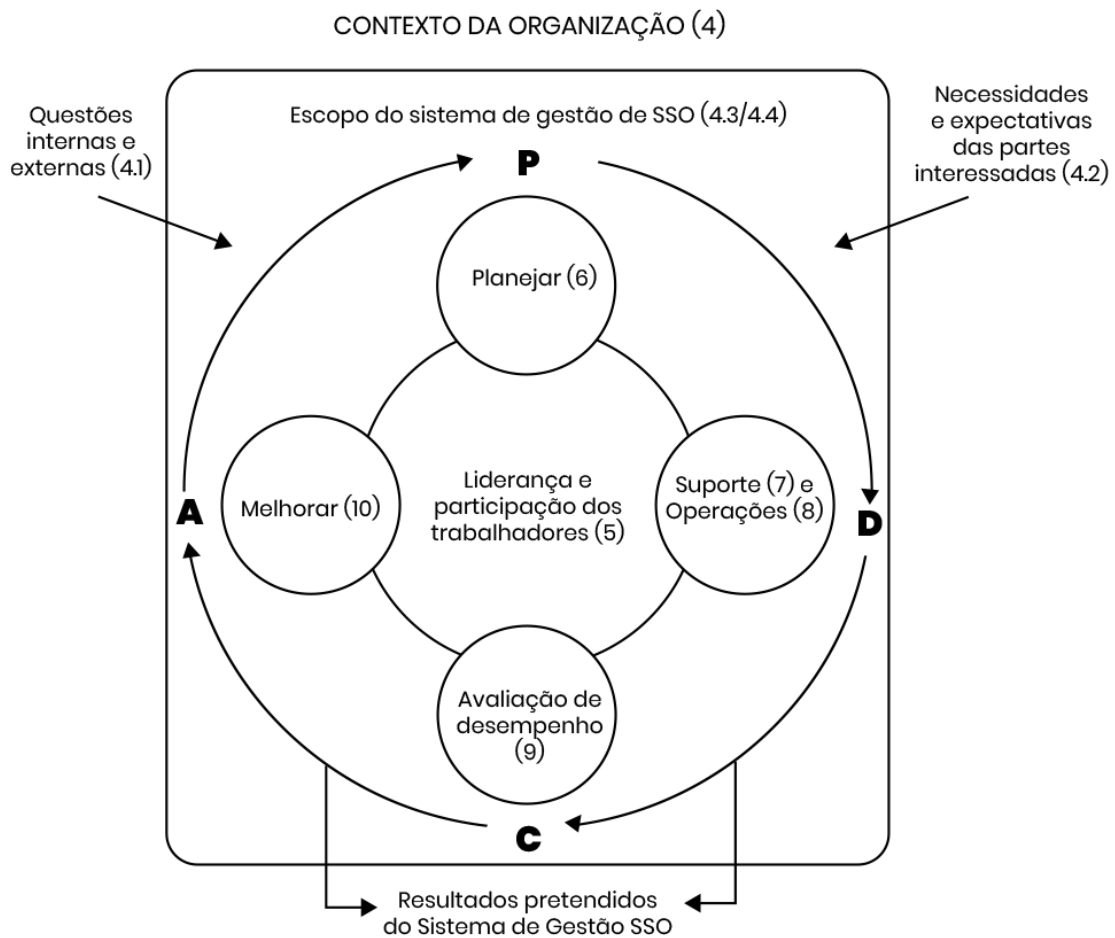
CONTEXTO DA ORGANIZAÇÃO (4)

Questões internas e externas (4.1)

Escopo do sistema de gestão de SSO (4.3/4.4)

Necessidades e expectativas das partes interessadas (4.2)

P

Planejar (6)

A

Melhorar (10)

Liderança e participação dos trabalhadores (5)

Suporte (7) e Operações (8)

D

Avaliação de desempenho (9)

C

Resultados pretendidos do Sistema de Gestão SSO